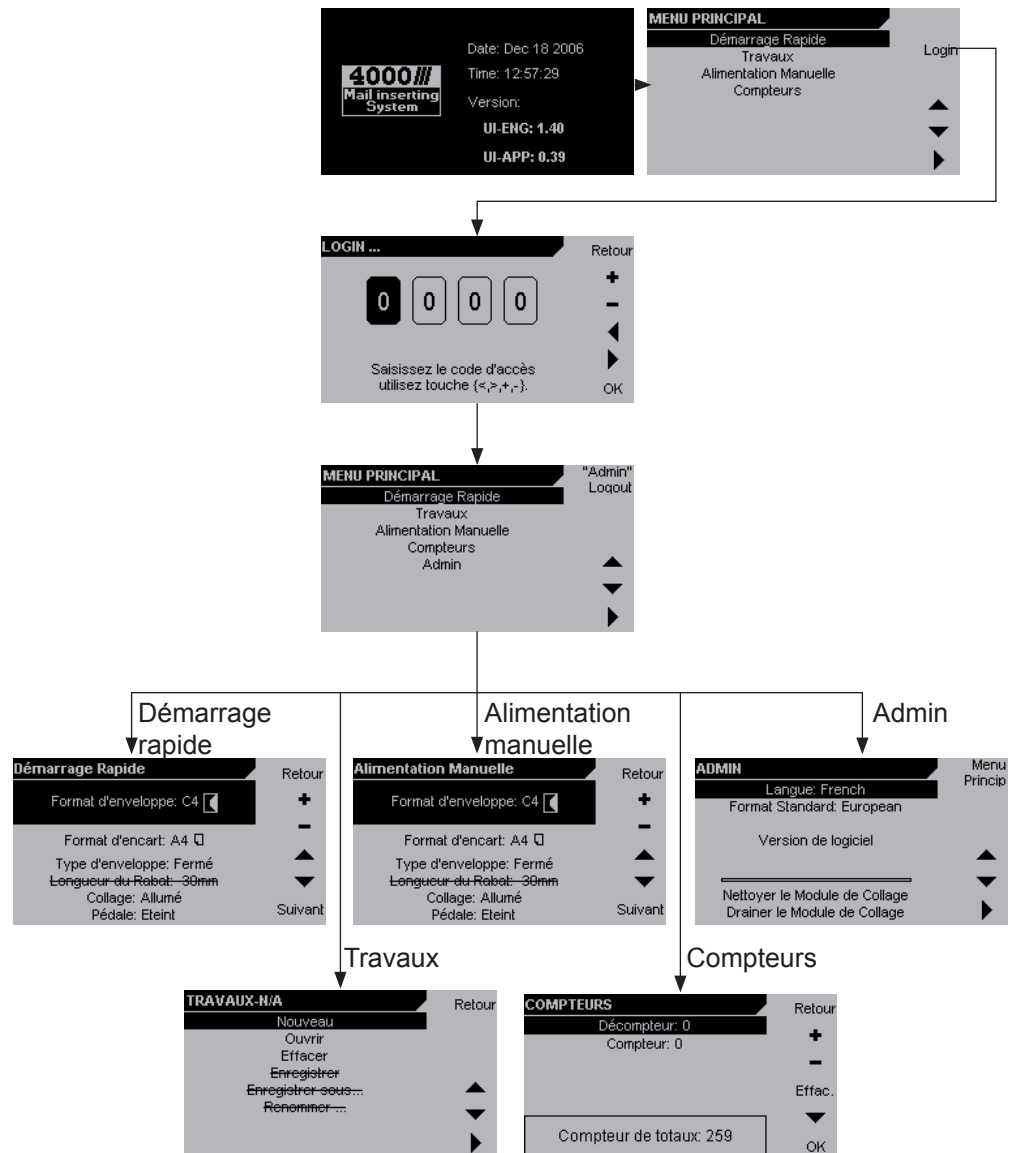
4000
Mail inserting System

Date: Dec 18 2006
Time: 12:57:29
Version:
UI-ENG: 1.40
UI-APP: 0.39

MENU PRINCIPAL
Démarrage Rapide
Travaux
Alimentation Manuelle
Compteurs
Login

LOGIN ...
Retour
0 0 0 0
+
–
Saisissez le code d'accès utilisez touche {<,>,+,-}.
OK

MENU PRINCIPAL
"Admin" Logout
Démarrage Rapide
Travaux
Alimentation Manuelle
Compteurs
Admin

Démarrage rapide

Démarrage Rapide
Retour
Format d'enveloppe: C4
+
–
Format d'encart: A4
Type d'enveloppe: Fermé
~~Longueur du Rabat: 30mm~~
Collage: Allumé
Pédale: Eteint
Suivant

Alimentation manuelle

Alimentation Manuelle
Retour
Format d'enveloppe: C4
+
–
Format d'encart: A4
Type d'enveloppe: Fermé
~~Longueur du Rabat: 30mm~~
Collage: Allumé
Pédale: Eteint
Suivant

Admin

ADMIN
Menu Princip
Langue: French
Format Standard: European
Version de logiciel
Nettoyer le Module de Collage
Drainer le Module de Collage

Travaux

TRAVAUX-N/A
Retour
Nouveau
Ouvrir
Effacer
~~Enregistrer~~
~~Enregistrer sous ...~~
~~Renommer ...~~

Compteurs

COMPTEURS
Retour
Décompteur: 0
Compteur: 0
+
–
Effac.
Compteur de totaux: 259
OK